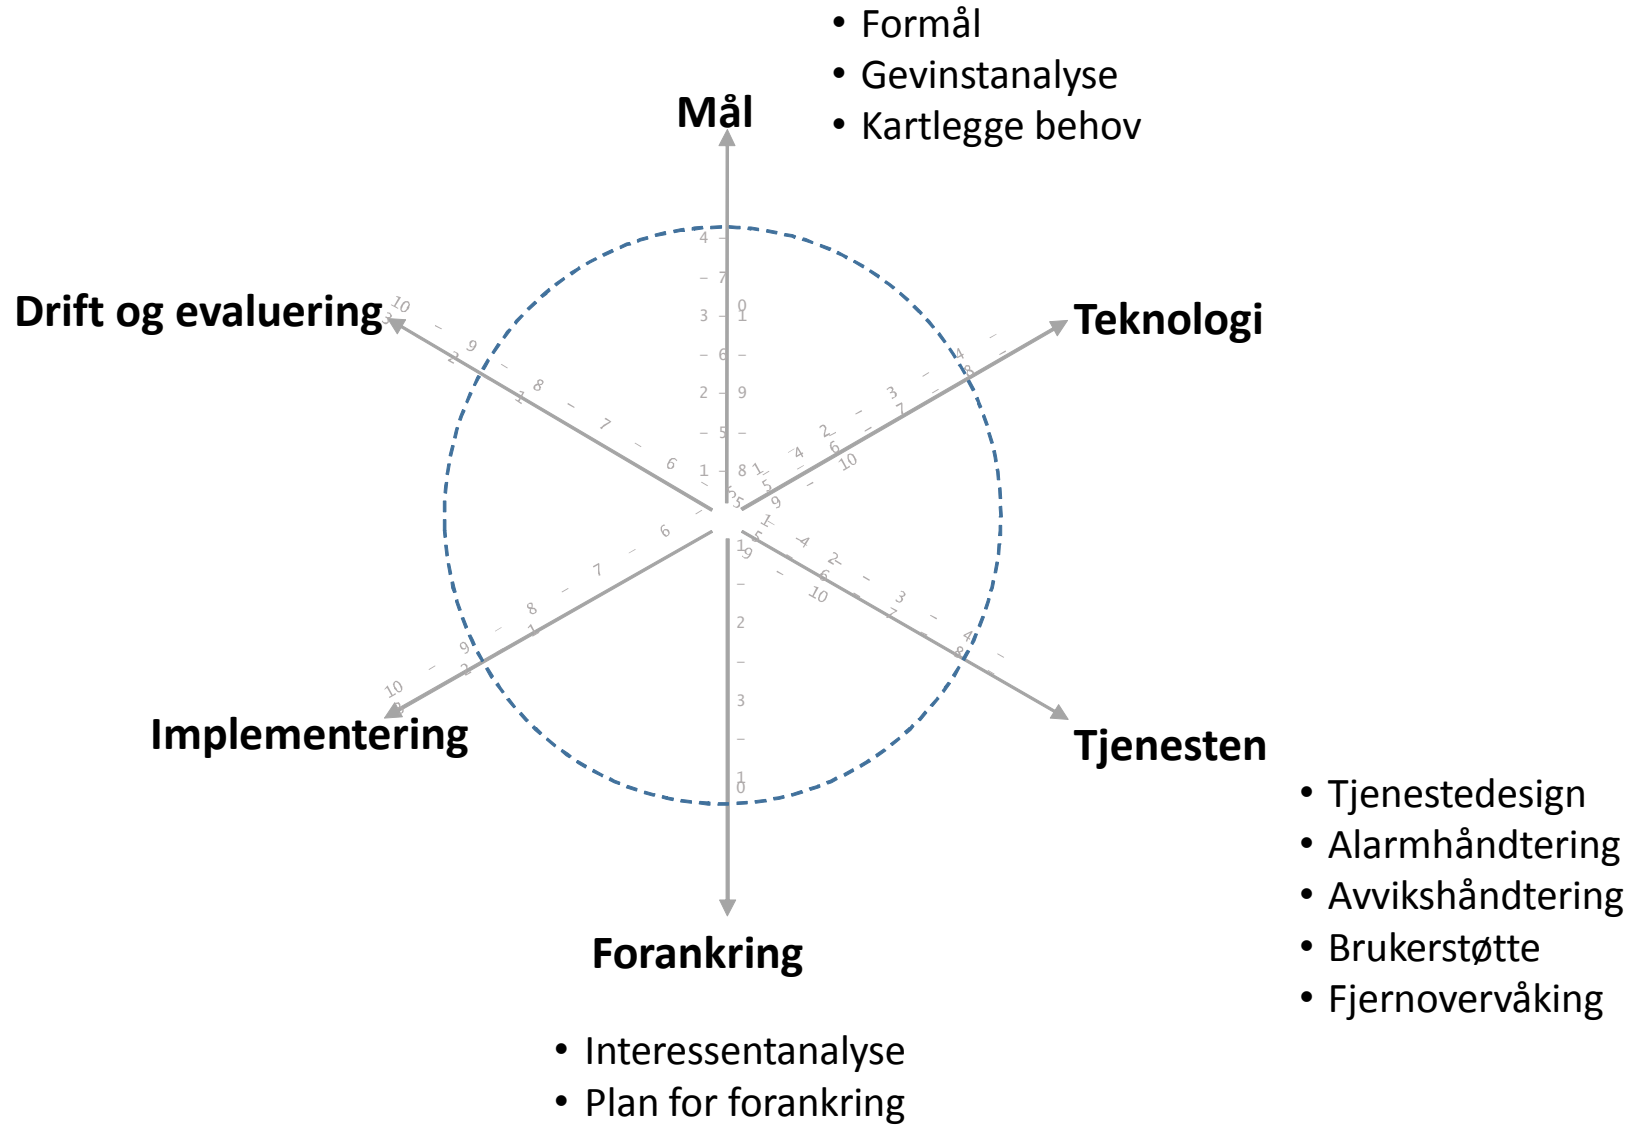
• Formål
• Gevinstanalyse
• Kartlegge behov

Mål

Drift og evaluering

Teknologi

Implementering

Tjenesten

• Tjenestedesign
• Alarmhåndtering
• Avvikshåndtering
• Brukerstøtte
• Fjernovervåking

Forankring

• Interessentanalyse
• Plan for forankring